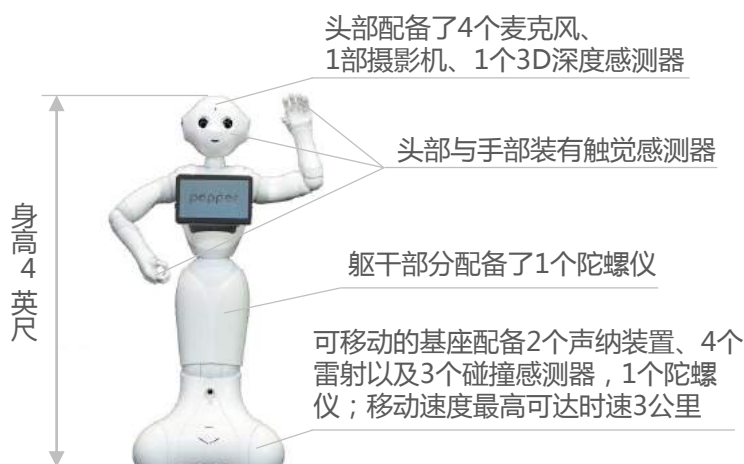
头部配备了4个麦克风、1部摄影机、1个3D深度感测器

头部与手部装有触觉感测器

pepper

身高4英尺

躯干部分配备了1个陀螺仪

可移动的基座配备2个声纳装置、4个雷射以及3个碰撞感测器，1个陀螺仪；移动速度最高可达时速3公里